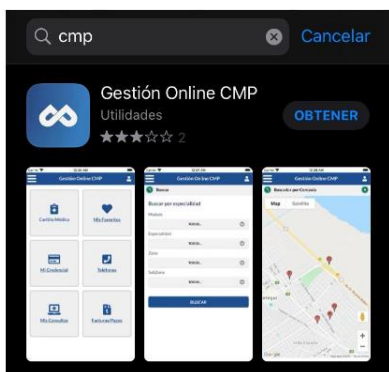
cmp

Cancelar

Gestión Online CMP

Utilidades

2

OBTENER

Gestión Online CMP

Cartilla Médica

Mis Favoritos

Mi Credencial

Teléfonos

Mis Consultas

Formas de Pago

Buscar

Buscar por especialidad

Modelo

Especialidad

Zona

Subzona

BUSCAR

Buscar por Cercanía

Map

Satellite

Google